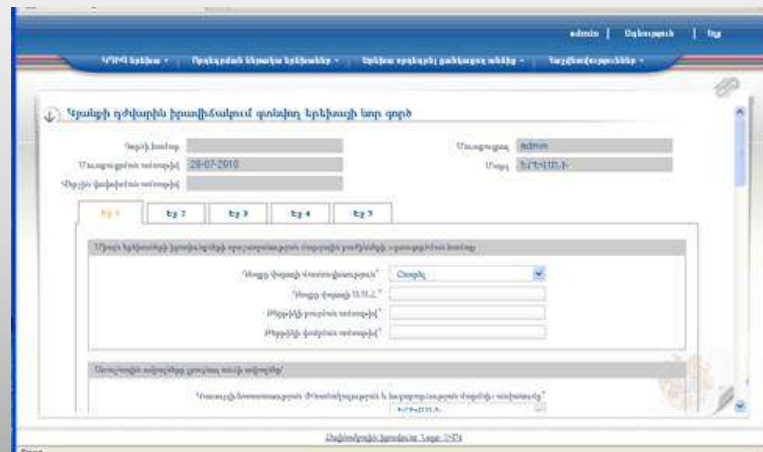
admin | Օգնություն | Ելք

ԿՊԿՀ երեխա ▾ | Երեխայի ընտանեկան երեխաներ ▾ | Երեխա որդեգրել ցանկացող անձինք ▾ | Հաշվետվություններ ▾

Կյանքի դժվարին իրավիճակում գտնվող երեխայի նոր գործ

Գործի համար

Մուտքագրող admin

Մուտքագրման ամսաթիվ 28-07-2010

Մարզ ԵՐԵՎԱՆ

Վերջին փոփոխման ամսաթիվ

Էջ 1 | Էջ 2 | Էջ 3 | Էջ 4 | Էջ 5

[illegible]

Մարզ փոփոխ մուտքագրություն* Ընտրել

Մարզ փոփոխ Ն.Ա.Ն.*

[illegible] ամսաթիվ*

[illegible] ամսաթիվ*

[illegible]

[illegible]

ԵՐԵՎԱՆ

Համակարգի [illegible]